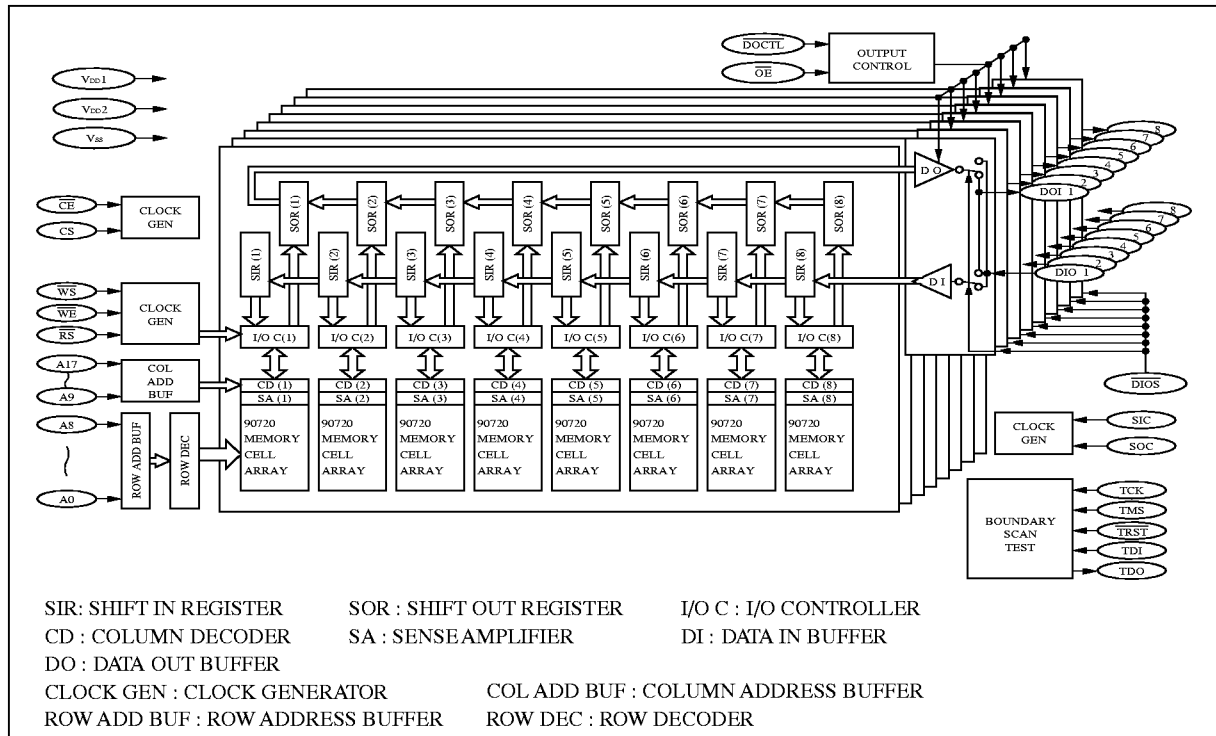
$\overline{DOCTL}$
$\overline{OE}$
OUTPUT CONTROL

$V_{DD}1$
$V_{DD}2$
$V_{SS}$

$\overline{CE}$
CS
CLOCK GEN

$\overline{WS}$
$\overline{WE}$
$\overline{RS}$
CLOCK GEN

A17
A9
COL ADD BUF

A8
A0
ROW ADD BUF
ROW DEC

SOR (1) SOR (2) SOR (3) SOR (4) SOR (5) SOR (6) SOR (7) SOR (8)

SIR (1) SIR (2) SIR (3) SIR (4) SIR (5) SIR (6) SIR (7) SIR (8)

I/O C(1) I/O C(2) I/O C(3) I/O C(4) I/O C(5) I/O C(6) I/O C(7) I/O C(8)

CD (1) CD (2) CD (3) CD (4) CD (5) CD (6) CD (7) CD (8)
SA (1) SA (2) SA (3) SA (4) SA (5) SA (6) SA (7) SA (8)

90720 MEMORY CELL ARRAY
90720 MEMORY CELL ARRAY
90720 MEMORY CELL ARRAY
90720 MEMORY CELL ARRAY
90720 MEMORY CELL ARRAY
90720 MEMORY CELL ARRAY
90720 MEMORY CELL ARRAY
90720 MEMORY CELL ARRAY

D O
D I

8 7 6 5 4 3 2
DOI 1
8 7 6 5 4 3 2
DIO 1

$\overline{DIOS}$

CLOCK GEN
SIC
SOC

BOUNDARY SCAN TEST
TCK
TMS
$\overline{TRST}$
TDI
TDO

SIR: SHIFT IN REGISTER SOR : SHIFT OUT REGISTER I/O C : I/O CONTROLLER
CD : COLUMN DECODER SA : SENSE AMPLIFIER DI : DATA IN BUFFER
DO : DATA OUT BUFFER
CLOCK GEN : CLOCK GENERATOR COL ADD BUF : COLUMN ADDRESS BUFFER
ROW ADD BUF : ROW ADDRESS BUFFER ROW DEC : ROW DECODER